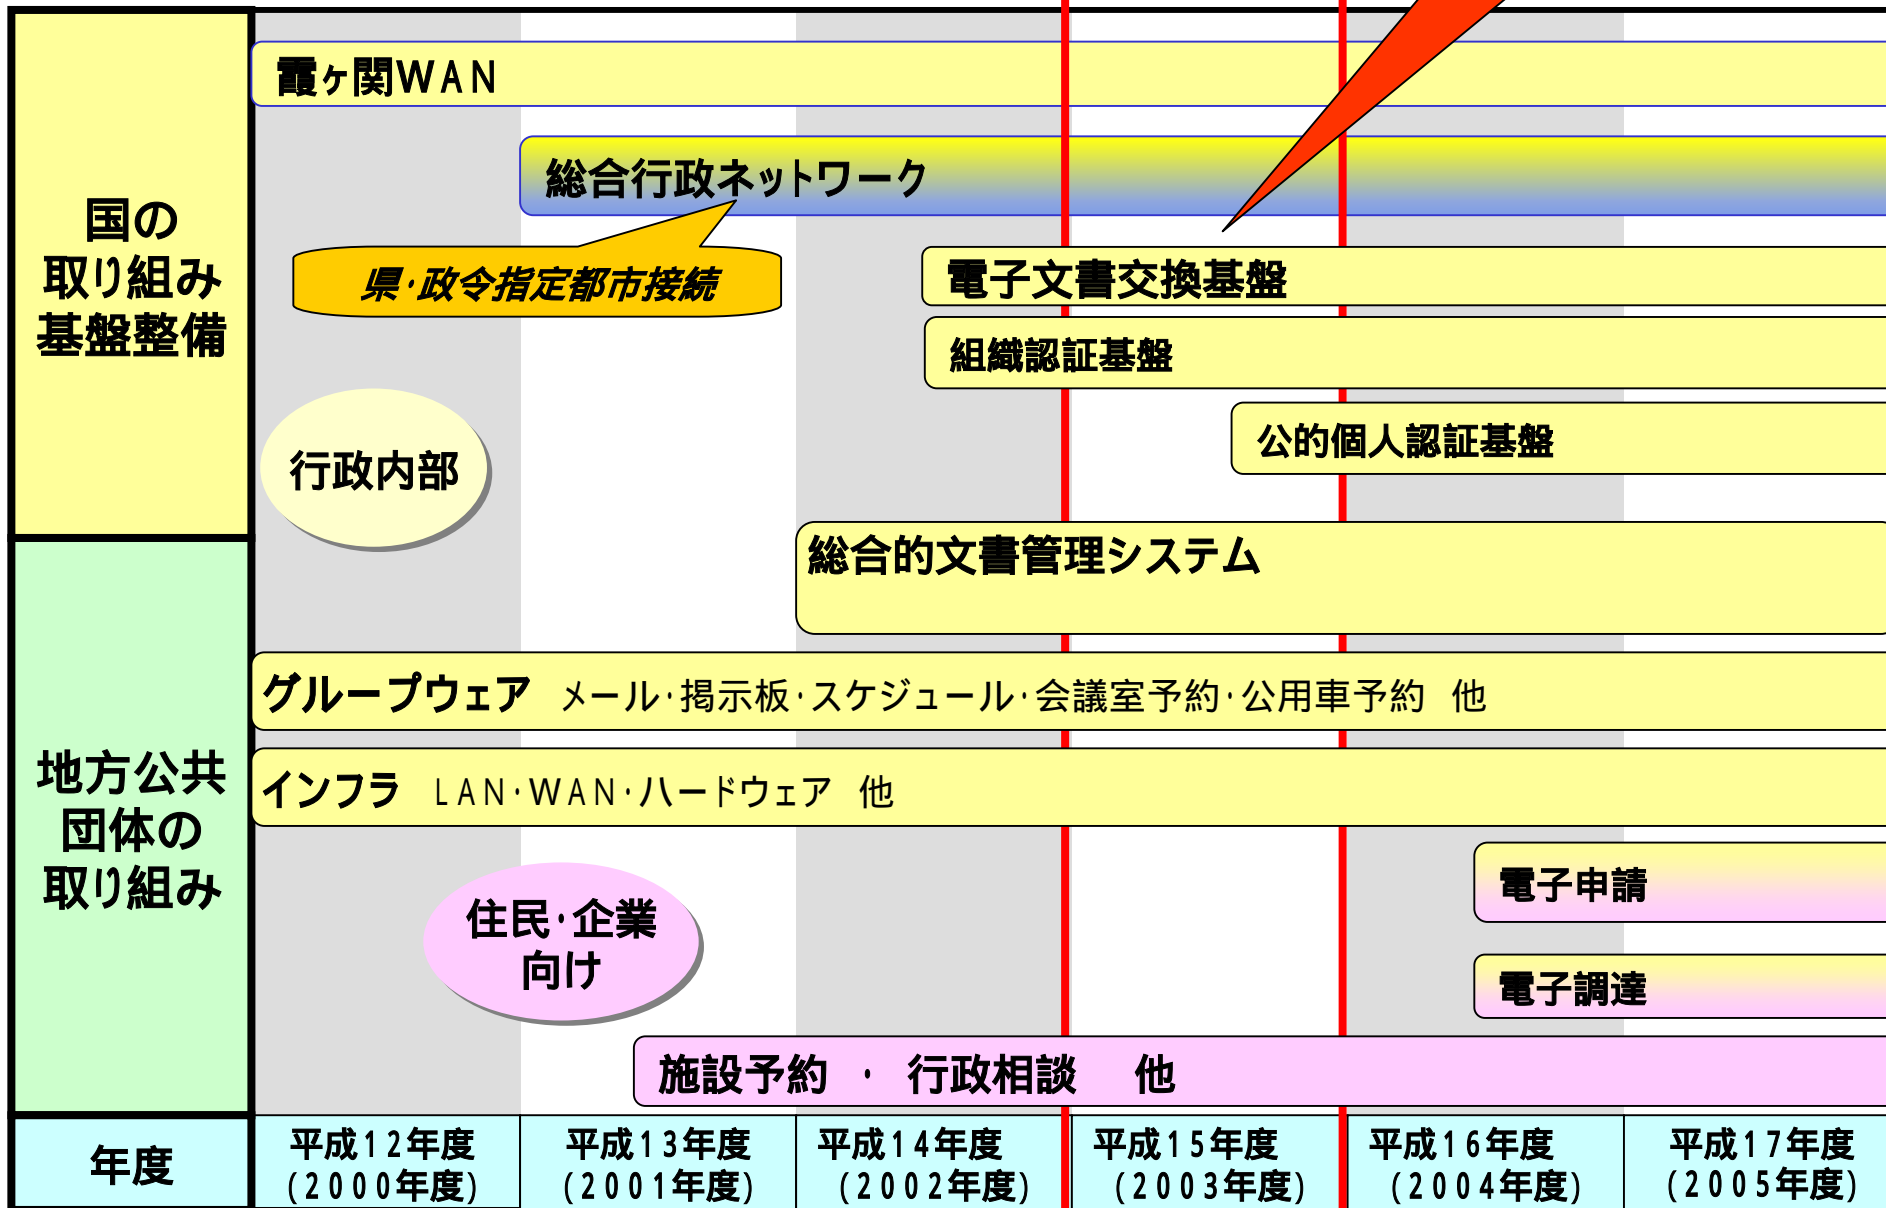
国の取り組み基盤整備

霞ヶ関WAN

総合行政ネットワーク

県・政令指定都市接続

電子文書交換基盤

組織認証基盤

公的個人認証基盤

行政内部

総合的文書管理システム

地方公共団体の取り組み

グループウェア　メール・掲示板・スケジュール・会議室予約・公用車予約　他

インフラ　LAN・WAN・ハードウェア　他

住民・企業向け

電子申請

電子調達

施設予約　・　行政相談　　他

| 年度 | 平成12年度（2000年度） | 平成13年度（2001年度） | 平成14年度（2002年度） | 平成15年度（2003年度） | 平成16年度（2004年度） | 平成17年度（2005年度） |
|---|---|---|---|---|---|---|